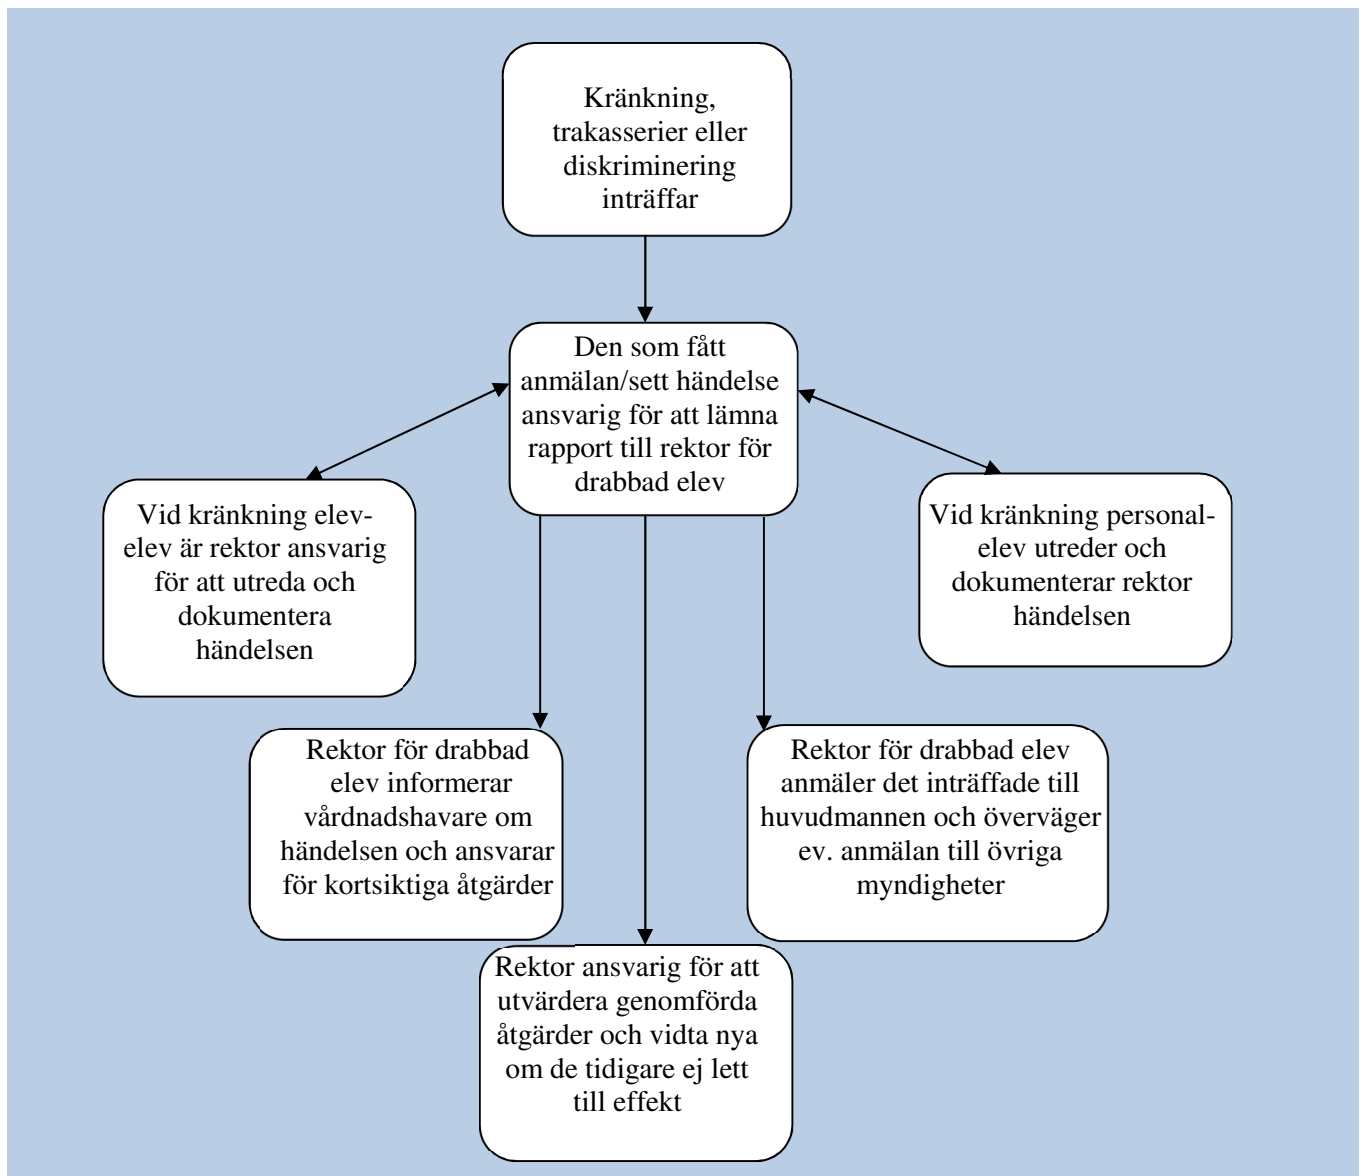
Kränkning, trakasserier eller diskriminering inträffar

Den som fått anmälan/sett händelse ansvarig för att lämna rapport till rektor för drabbad elev

Vid kränkning elev-elev är rektor ansvarig för att utreda och dokumentera händelsen

Vid kränkning personal-elev utreder och dokumenterar rektor händelsen

Rektor för drabbad elev informerar vårdnadshavare om händelsen och ansvarar för kortsiktiga åtgärder

Rektor för drabbad elev anmäler det inträffade till huvudmannen och överväger ev. anmälan till övriga myndigheter

Rektor ansvarig för att utvärdera genomförda åtgärder och vidta nya om de tidigare ej lett till effekt